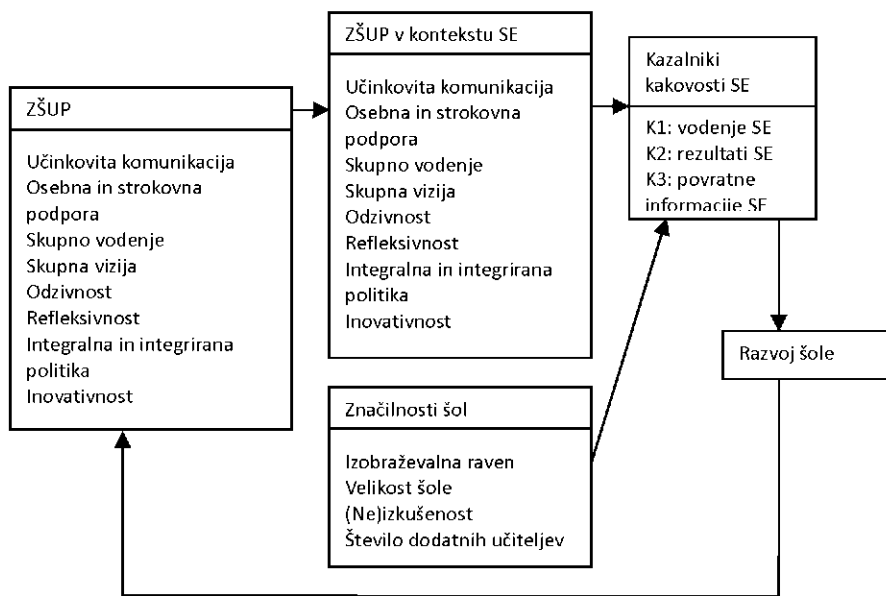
ZŠUP

Učinkovita komunikacija
Osebna in strokovna podpora
Skupno vodenje
Skupna vizija
Odzivnost
Refleksivnost
Integralna in integrirana politika
Inovativnost

ZŠUP v kontekstu SE

Učinkovita komunikacija
Osebna in strokovna podpora
Skupno vodenje
Skupna vizija
Odzivnost
Refleksivnost
Integralna in integrirana politika
Inovativnost

Kazalniki kakovosti SE

K1: vodenje SE
K2: rezultati SE
K3: povratne informacije SE

Razvoj šole

Značilnosti šol

Izobraževalna raven
Velikost šole
(Ne)izkušenost
Število dodatnih učiteljev